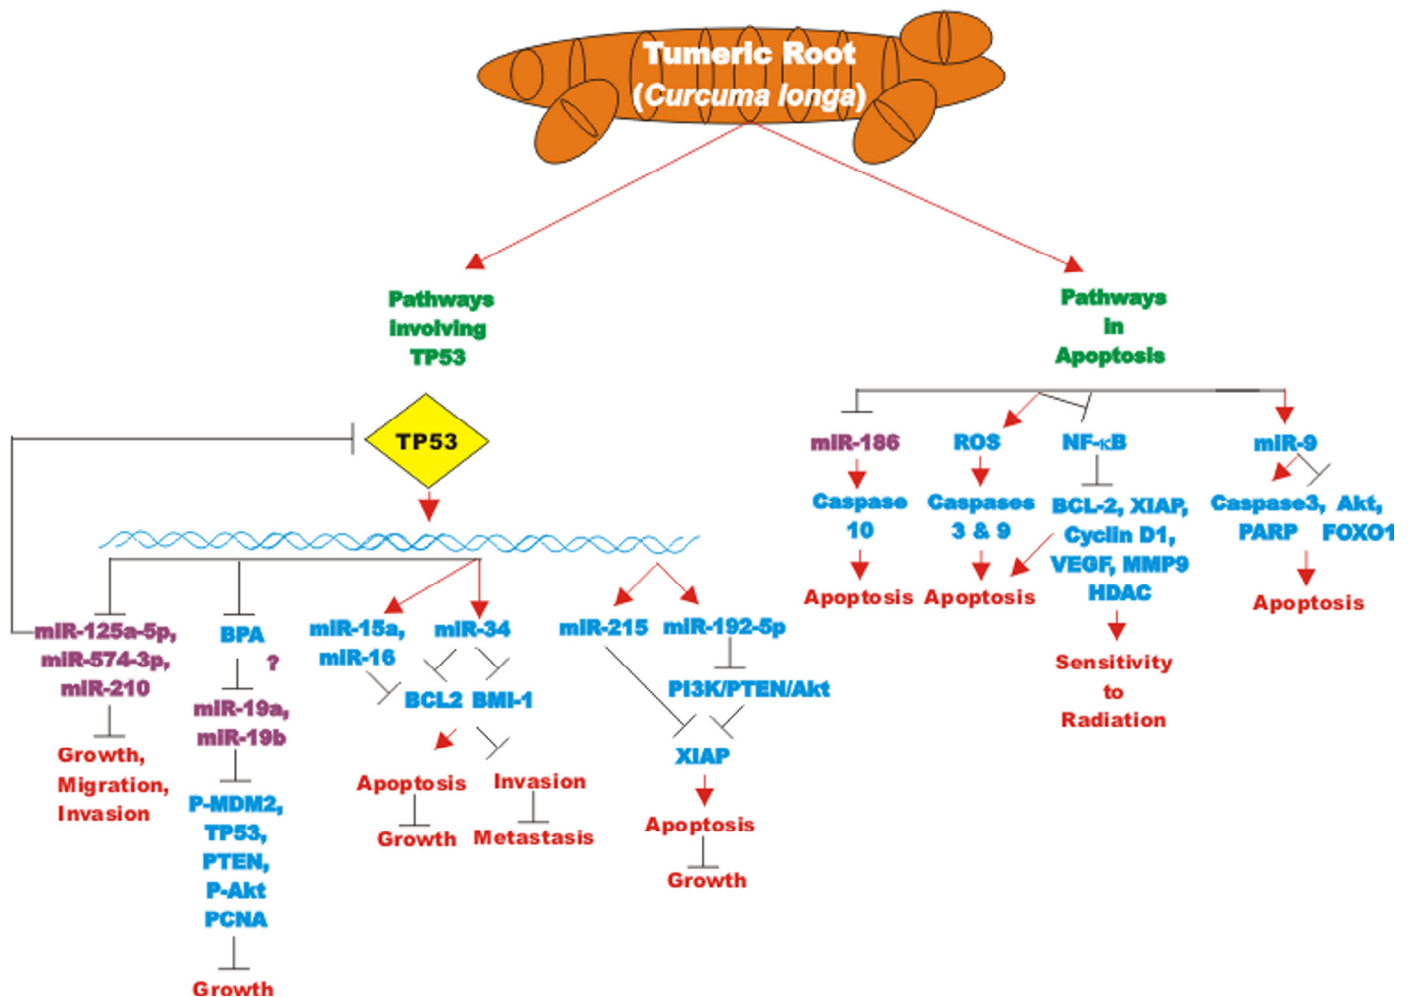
Tumeric Root
(Curcuma longa)

Pathways involving TP53

Pathways in Apoptosis

TP53

miR-125a-5p, miR-574-3p, miR-210

Growth, Migration, Invasion

BPA

?

miR-19a, miR-19b

P-MDM2, TP53, PTEN, P-Akt PCNA

Growth

miR-15a, miR-16

miR-34

BCL2 BMI-1

Apoptosis

Invasion

Growth

Metastasis

miR-215

miR-192-5p

PI3K/PTEN/Akt

XIAP

Apoptosis

Growth

miR-186

Caspase 10

Apoptosis

ROS

Caspases 3 & 9

Apoptosis

NF-κB

BCL-2, XIAP, Cyclin D1, VEGF, MMP9 HDAC

Sensitivity to Radiation

miR-9

Caspase3, PARP

Akt, FOXO1

Apoptosis